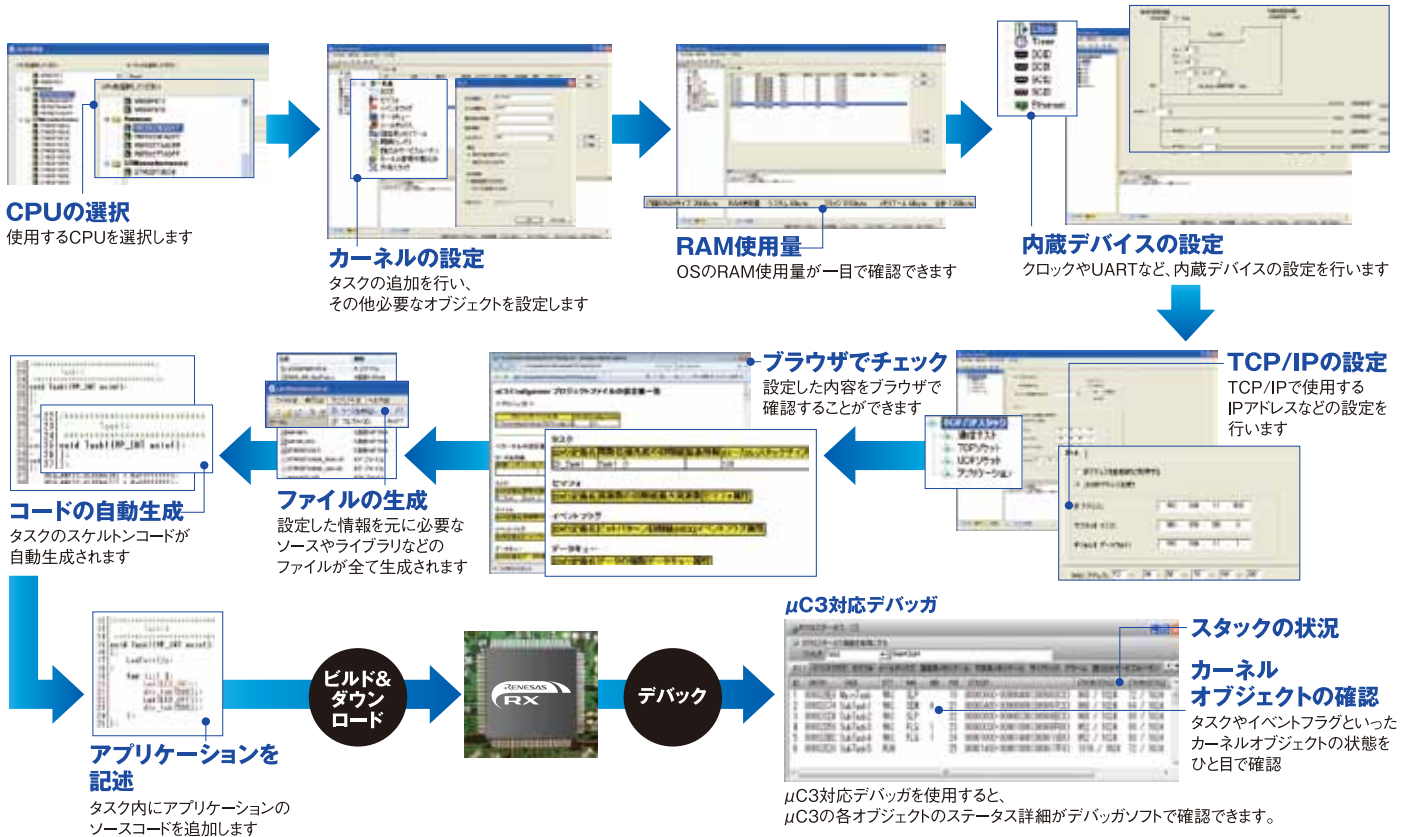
CPUの選択
使用するCPUを選択します

カーネルの設定
タスクの追加を行い、
その他必要なオブジェクトを設定します

RAM使用量
OSのRAM使用量が一目で確認できます

内蔵デバイスの設定
クロックやUARTなど、内蔵デバイスの設定を行います

Clock
Timer
SCI0
SCI1
SCI2
SCI3
Ethernet

ブラウザでチェック
設定した内容をブラウザで
確認することができます

TCP/IPの設定
TCP/IPで使用する
IPアドレスなどの設定を
行います

コードの自動生成
タスクのスケルトンコードが
自動生成されます

ファイルの生成
設定した情報を元に必要な
ソースやライブラリなどの
ファイルが全て生成されます

μC3対応デバッガ

スタックの状況

カーネル
オブジェクトの確認
タスクやイベントフラグといった
カーネルオブジェクトの状態を
ひと目で確認

アプリケーションを
記述
タスク内にアプリケーションの
ソースコードを追加します

ビルド&
ダウン
ロード

RENESAS
RX

デバック

μC3対応デバッガを使用すると、
μC3の各オブジェクトのステータス詳細がデバッガソフトで確認できます。